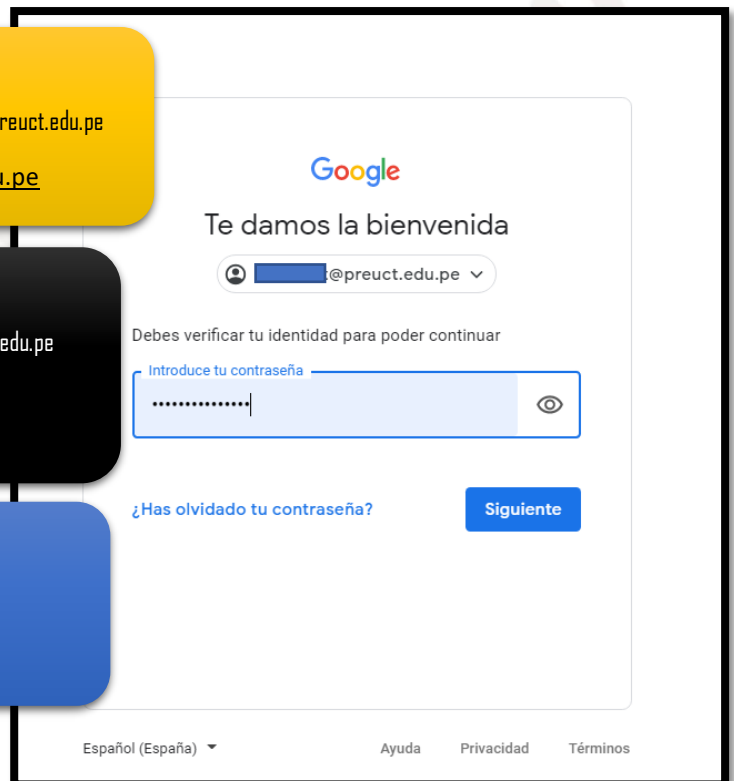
reuct.edu.pe

u.pe

edu.pe

Google

Te damos la bienvenida

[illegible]@preuct.edu.pe

Debes verificar tu identidad para poder continuar

Introduce tu contraseña

•••••••••••••••

¿Has olvidado tu contraseña?

Siguiente

Español (España)

Ayuda Privacidad Términos